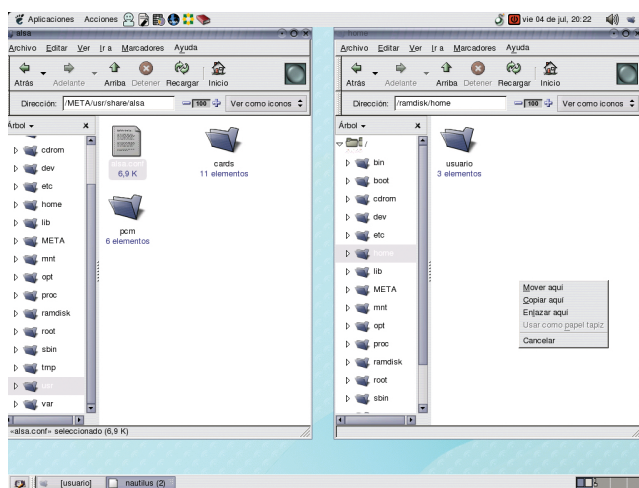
Aplicaciones Acciones

vie 04 de jul, 20:22

alsa

Archivo Editar Ver Ir a Marcadores Ayuda

Atrás Adelante Arriba Detener Recargar Inicio

Dirección: /META/usr/share/alsa

100

Ver como iconos

Árbol

cdrom
dev
etc
home
lib
META
mnt
opt
proc
ramdisk
root
sbin
tmp
usr
var

alsa.conf
6,9 K

cards
11 elementos

pcm
6 elementos

«alsa.conf» seleccionado (6,9 K)

home

Archivo Editar Ver Ir a Marcadores Ayuda

Atrás Adelante Arriba Detener Recargar Inicio

Dirección: /ramdisk/home

100

Ver como iconos

Árbol

/
bin
boot
cdrom
dev
etc
home
lib
META
mnt
opt
proc
ramdisk
root
sbin

usuario
3 elementos

Mover aquí
Copiar aquí
Enlazar aquí
Usar como papel tapiz
Cancelar

[usuario]
nautilus (2)